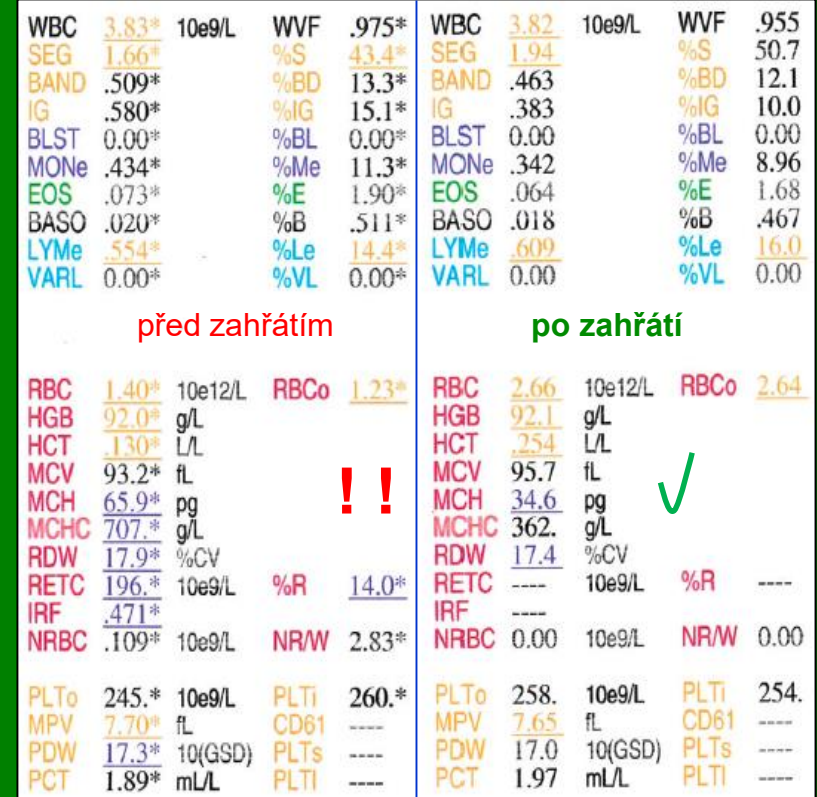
| WBC | 3.83* | 10e9/L | WVF | .975* |
|---|---|---|---|---|
| SEG | 1.66* | | %S | 43.4* |
| BAND | .509* | | %BD | 13.3* |
| IG | .580* | | %IG | 15.1* |
| BLST | 0.00* | | %BL | 0.00* |
| MONe | .434* | | %Me | 11.3* |
| EOS | .073* | | %E | 1.90* |
| BASO | .020* | | %B | .511* |
| LYMe | .554* | | %Le | 14.4* |
| VARL | 0.00* | | %VL | 0.00* |

před zahřátím

| RBC | 1.40* | 10e12/L | RBCo | 1.23* |
|---|---|---|---|---|
| HGB | 92.0* | g/L | | |
| HCT | .130* | L/L | | |
| MCV | 93.2* | fL | | |
| MCH | 65.9* | pg | | |
| MCHC | 707.* | g/L | | |
| RDW | 17.9* | %CV | | |
| RETC | 196.* | 10e9/L | %R | 14.0* |
| IRF | .471* | | | |
| NRBC | .109* | 10e9/L | NR/W | 2.83* |

! !

| PLTo | 245.* | 10e9/L | PLTi | 260.* |
|---|---|---|---|---|
| MPV | 7.70* | fL | CD61 | ---- |
| PDW | 17.3* | 10(GSD) | PLTs | ---- |
| PCT | 1.89* | mL/L | PLTI | ---- |

| WBC | 3.82 | 10e9/L | WVF | .955 |
|---|---|---|---|---|
| SEG | 1.94 | | %S | 50.7 |
| BAND | .463 | | %BD | 12.1 |
| IG | .383 | | %IG | 10.0 |
| BLST | 0.00 | | %BL | 0.00 |
| MONe | .342 | | %Me | 8.96 |
| EOS | .064 | | %E | 1.68 |
| BASO | .018 | | %B | .467 |
| LYMe | .609 | | %Le | 16.0 |
| VARL | 0.00 | | %VL | 0.00 |

po zahřátí

| RBC | 2.66 | 10e12/L | RBCo | 2.64 |
|---|---|---|---|---|
| HGB | 92.1 | g/L | | |
| HCT | .254 | L/L | | |
| MCV | 95.7 | fL | | |
| MCH | 34.6 | pg | | |
| MCHC | 362. | g/L | | |
| RDW | 17.4 | %CV | | |
| RETC | ---- | 10e9/L | %R | ---- |
| IRF | ---- | | | |
| NRBC | 0.00 | 10e9/L | NR/W | 0.00 |

√

| PLTo | 258. | 10e9/L | PLTi | 254. |
|---|---|---|---|---|
| MPV | 7.65 | fL | CD61 | ---- |
| PDW | 17.0 | 10(GSD) | PLTs | ---- |
| PCT | 1.97 | mL/L | PLTI | ---- |